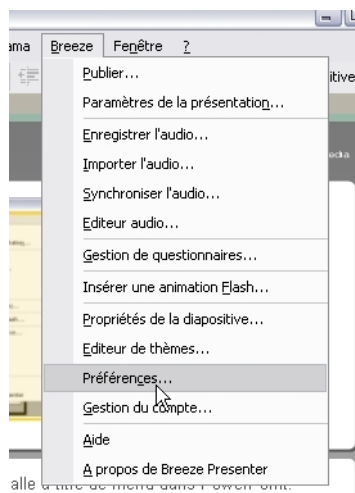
ama Breeze Fenêtre ?

itive

Publier...
Paramètres de la présentation...
Enregistrer l'audio...
Importer l'audio...
Synchroniser l'audio...
Editeur audio...
Gestion de questionnaires...
Insérer une animation Flash...
Propriétés de la diapositive...
Editeur de thèmes...
Préférences...
Gestion du compte...
Aide
A propos de Breeze Presenter

alle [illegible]